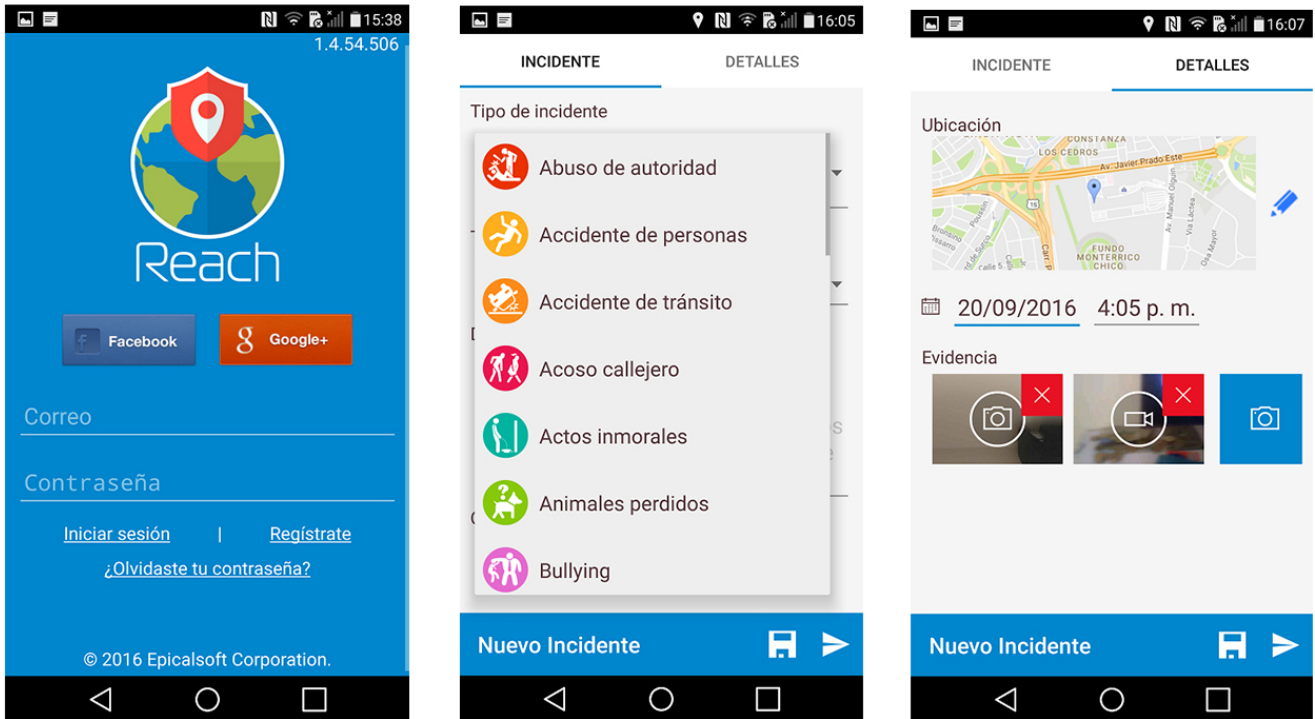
15:38

1.4.54.506

Reach

Facebook

Google+

Correo

Contraseña

Iniciar sesión | Regístrate

¿Olvidaste tu contraseña?

© 2016 Epicalsoft Corporation.

16:05

INCIDENTE DETALLES

Tipo de incidente

Abuso de autoridad

Accidente de personas

Accidente de tránsito

Acoso callejero

Actos inmorales

Animales perdidos

Bullying

Nuevo Incidente

16:07

INCIDENTE DETALLES

Ubicación

CONSTANZA

LOS CEDROS

Av. Javier Prado Este

FUNDO MONTERRICO CHICO

20/09/2016 4:05 p. m.

Evidencia

Nuevo Incidente